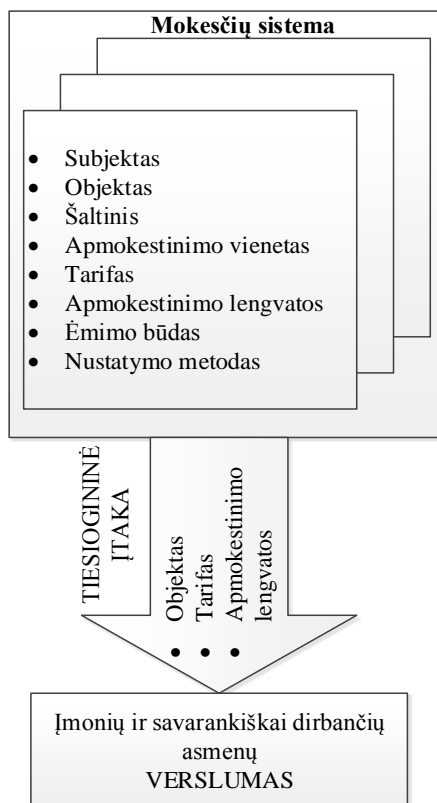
Mokesčių sistema

- Subjektas
- Objektas
- Šaltinis
- Apmokestinimo vienetas
- Tarifas
- Apmokestinimo lengvatos
- Ėmimo būdas
- Nustatymo metodas

TIESIOGINĖ ĮTAKA

- Objektas
- Tarifas
- Apmokestinimo lengvatos

Įmonių ir savarankiškai dirbančių asmenų VERSLUMAS